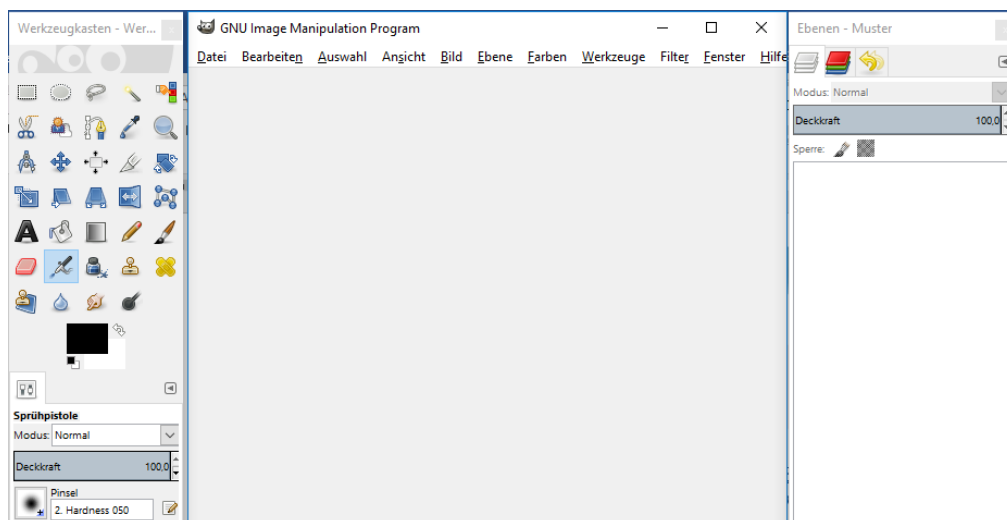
Werkzeugkasten - Wer...

GNU Image Manipulation Program

Datei Bearbeiten Auswahl Ansicht Bild Ebene Farben Werkzeuge Filter Fenster Hilfe

Ebenen - Muster

Modus: Normal

Deckkraft 100,0

Sperre:

Sprühpistole

Modus: Normal

Deckkraft 100,0

Pinsel

2. Hardness 050